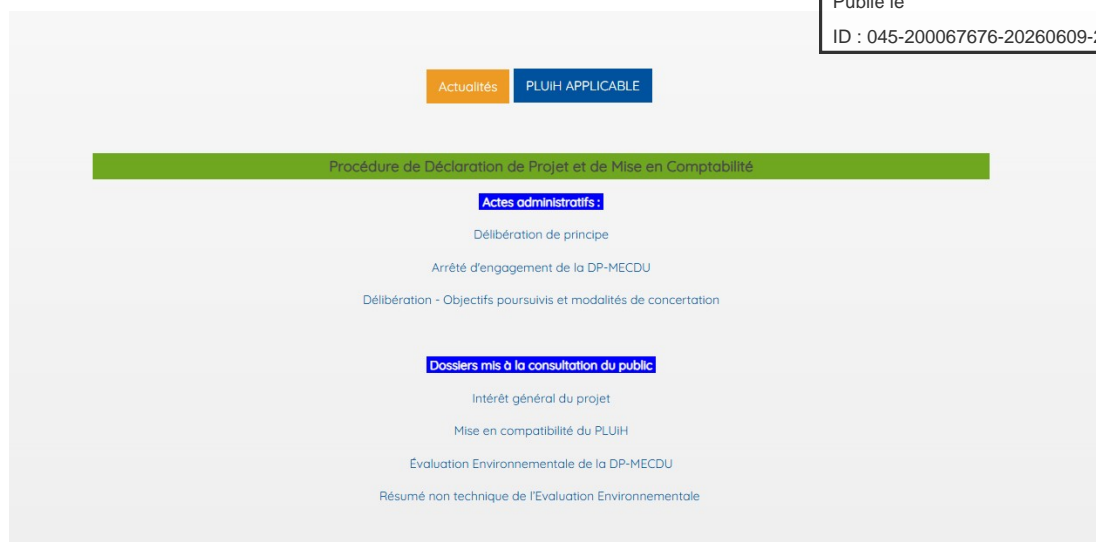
Publié le

ID : 045-200067676-20260609-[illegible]

Actualités

PLUIH APPLICABLE

Procédure de Déclaration de Projet et de Mise en Comptabilité

Actes administratifs :

Délibération de principe

Arrêté d'engagement de la DP-MECDU

Délibération - Objectifs poursuivis et modalités de concertation

Dossiers mis à la consultation du public

Intérêt général du projet

Mise en compatibilité du PLUiH

Évaluation Environnementale de la DP-MECDU

Résumé non technique de l'Evaluation Environnementale